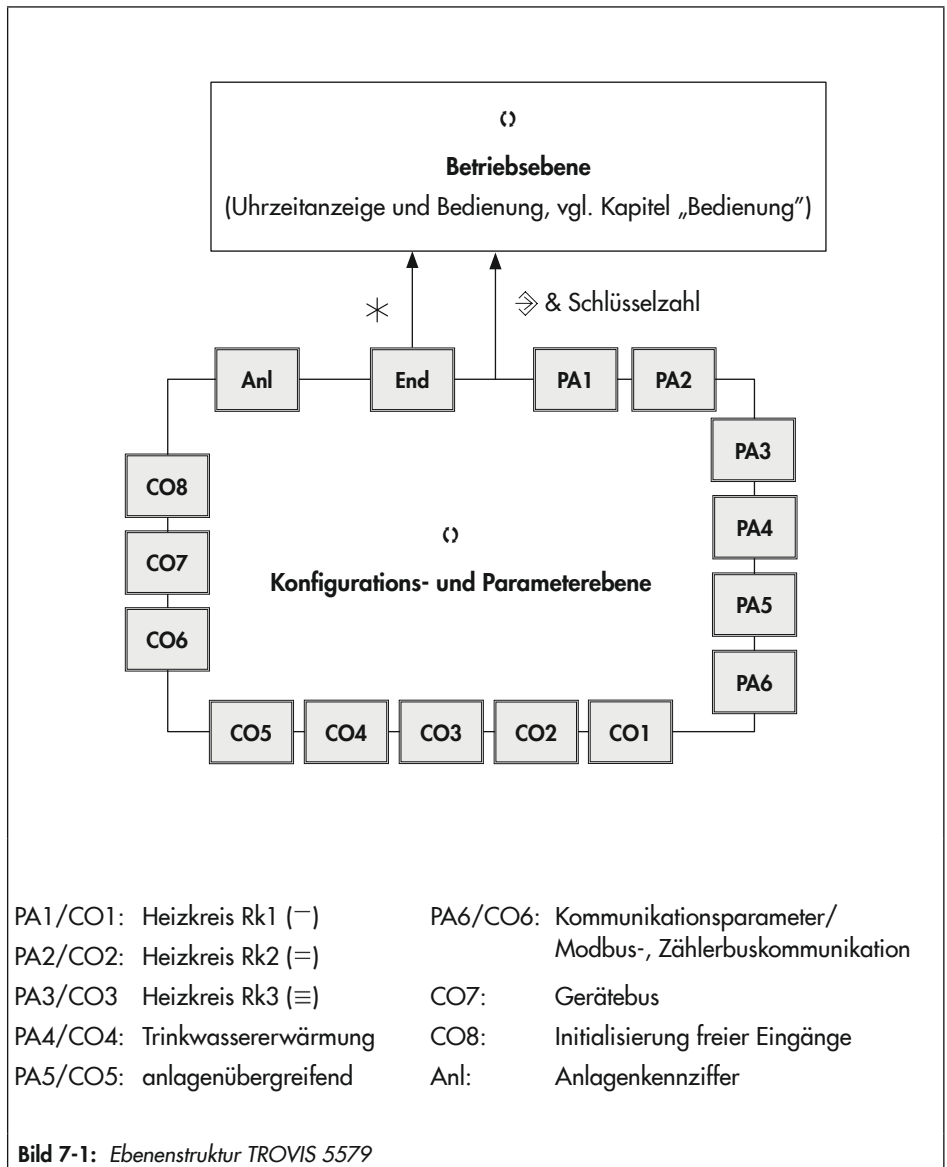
◊

**Betriebsebene**

(Uhrzeitanzeige und Bedienung, vgl. Kapitel „Bedienung")

$\ast$

⇒ & Schlüsselzahl

Anl

End

PA1

PA2

PA3

PA4

PA5

PA6

CO8

CO7

CO6

◊

**Konfigurations- und Parameterebene**

CO5

CO4

CO3

CO2

CO1

PA1/CO1: Heizkreis Rk1 (−)

PA2/CO2: Heizkreis Rk2 (=)

PA3/CO3 Heizkreis Rk3 (≡)

PA4/CO4: Trinkwassererwärmung

PA5/CO5: anlagenübergreifend

PA6/CO6: Kommunikationsparameter/ Modbus-, Zählerbuskommunikation

CO7: Gerätebus

CO8: Initialisierung freier Eingänge

Anl: Anlagenkennziffer

**Bild 7-1:** *Ebenenstruktur TROVIS 5579*